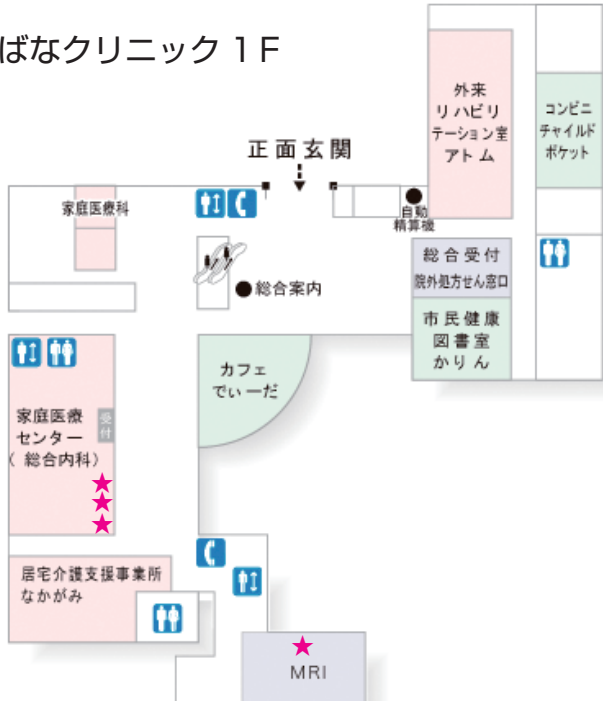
ばなクリニック 1F

正面玄関

外来
リハビリ
テーション室
アトム

コンビニ
チャイルド
ポケット

家庭医療科

自動
精算機

総合受付
院外処方せん窓口

総合案内

市民健康
図書室
かりん

カフェ
でぃーだ

家庭医療
センター
（総合内科）

受付

居宅介護支援事業所
なかがみ

MRI